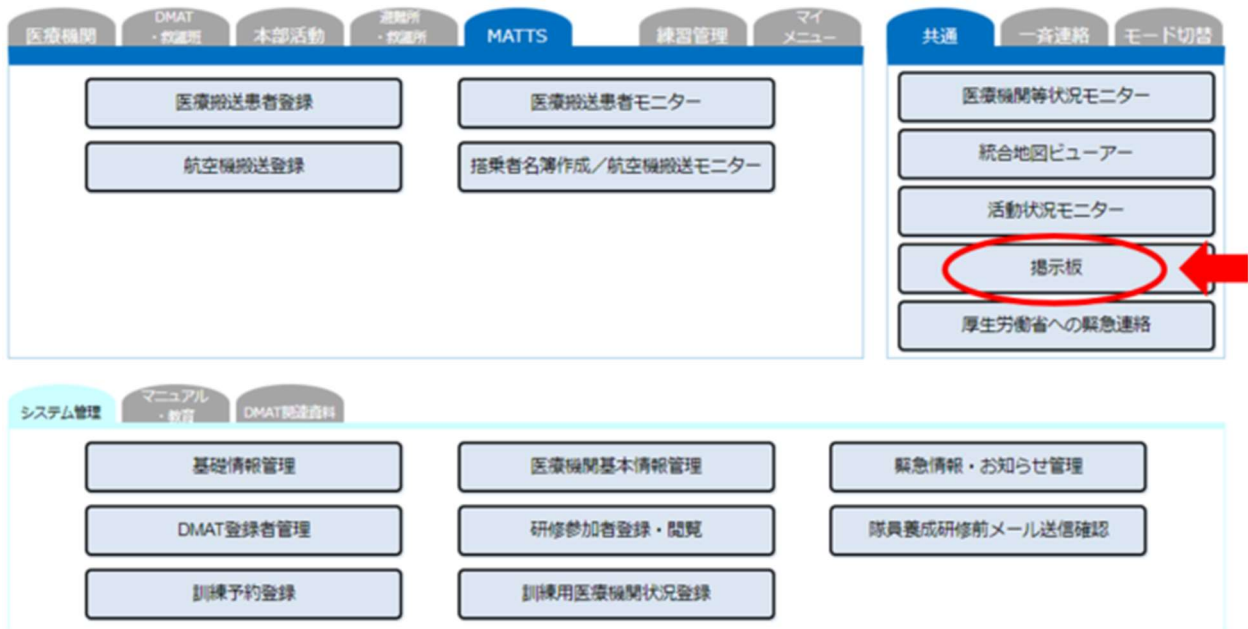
医療機関
DMAT
・救護所
本部活動
避難所
・救護所
MATTS
練習管理
マイ
メニュー

医療搬送患者登録
医療搬送患者モニター
航空機搬送登録
搭乗者名簿作成／航空機搬送モニター

共通
一斉連絡
モード切替

医療機関等状況モニター
統合地図ビューアー
活動状況モニター
掲示板
厚生労働省への緊急連絡

システム管理
マニュアル
・教育
DMAT関連資料

基礎情報管理
医療機関基本情報管理
緊急情報・お知らせ管理
DMAT登録者管理
研修参加者登録・閲覧
隊員養成研修前メール送信確認
訓練予約登録
訓練用医療機関状況登録